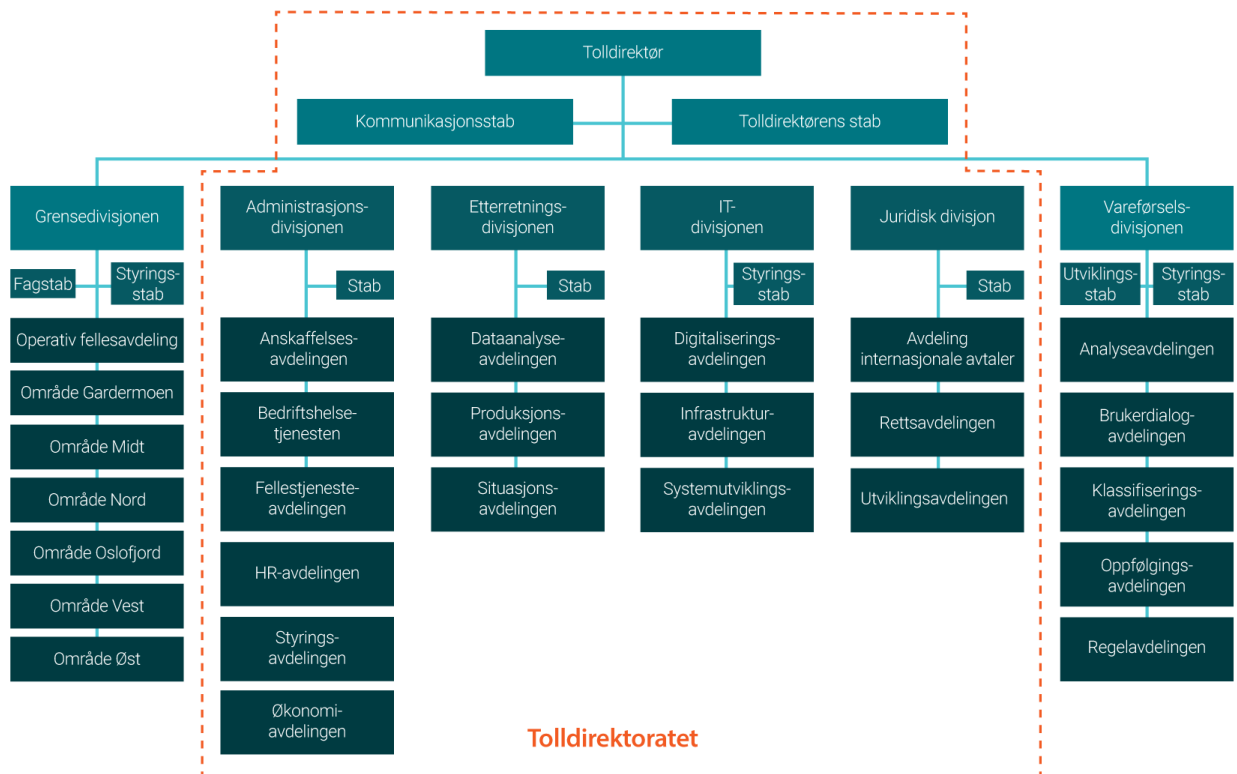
Tolldirektør

Kommunikasjonsstab

Tolldirektørens stab

Grensedivisjonen

Fagstab

Styringsstab

Operativ fellesavdeling

Område Gardermoen

Område Midt

Område Nord

Område Oslofjord

Område Vest

Område Øst

Administrasjonsdivisjonen

Stab

Anskaffelsesavdelingen

Bedriftshelsetjenesten

Fellestjenesteavdelingen

HR-avdelingen

Styringsavdelingen

Økonomiavdelingen

Etterretningsdivisjonen

Stab

Dataanalyseavdelingen

Produksjonsavdelingen

Situasjonsavdelingen

IT-divisjonen

Styringsstab

Digitaliseringsavdelingen

Infrastrukturavdelingen

Systemutviklingsavdelingen

Juridisk divisjon

Stab

Avdeling internasjonale avtaler

Rettsavdelingen

Utviklingsavdelingen

Vareførselsdivisjonen

Utviklingsstab

Styringsstab

Analyseavdelingen

Brukerdialogavdelingen

Klassifiseringsavdelingen

Oppfølgingsavdelingen

Regelavdelingen

Tolldirektoratet